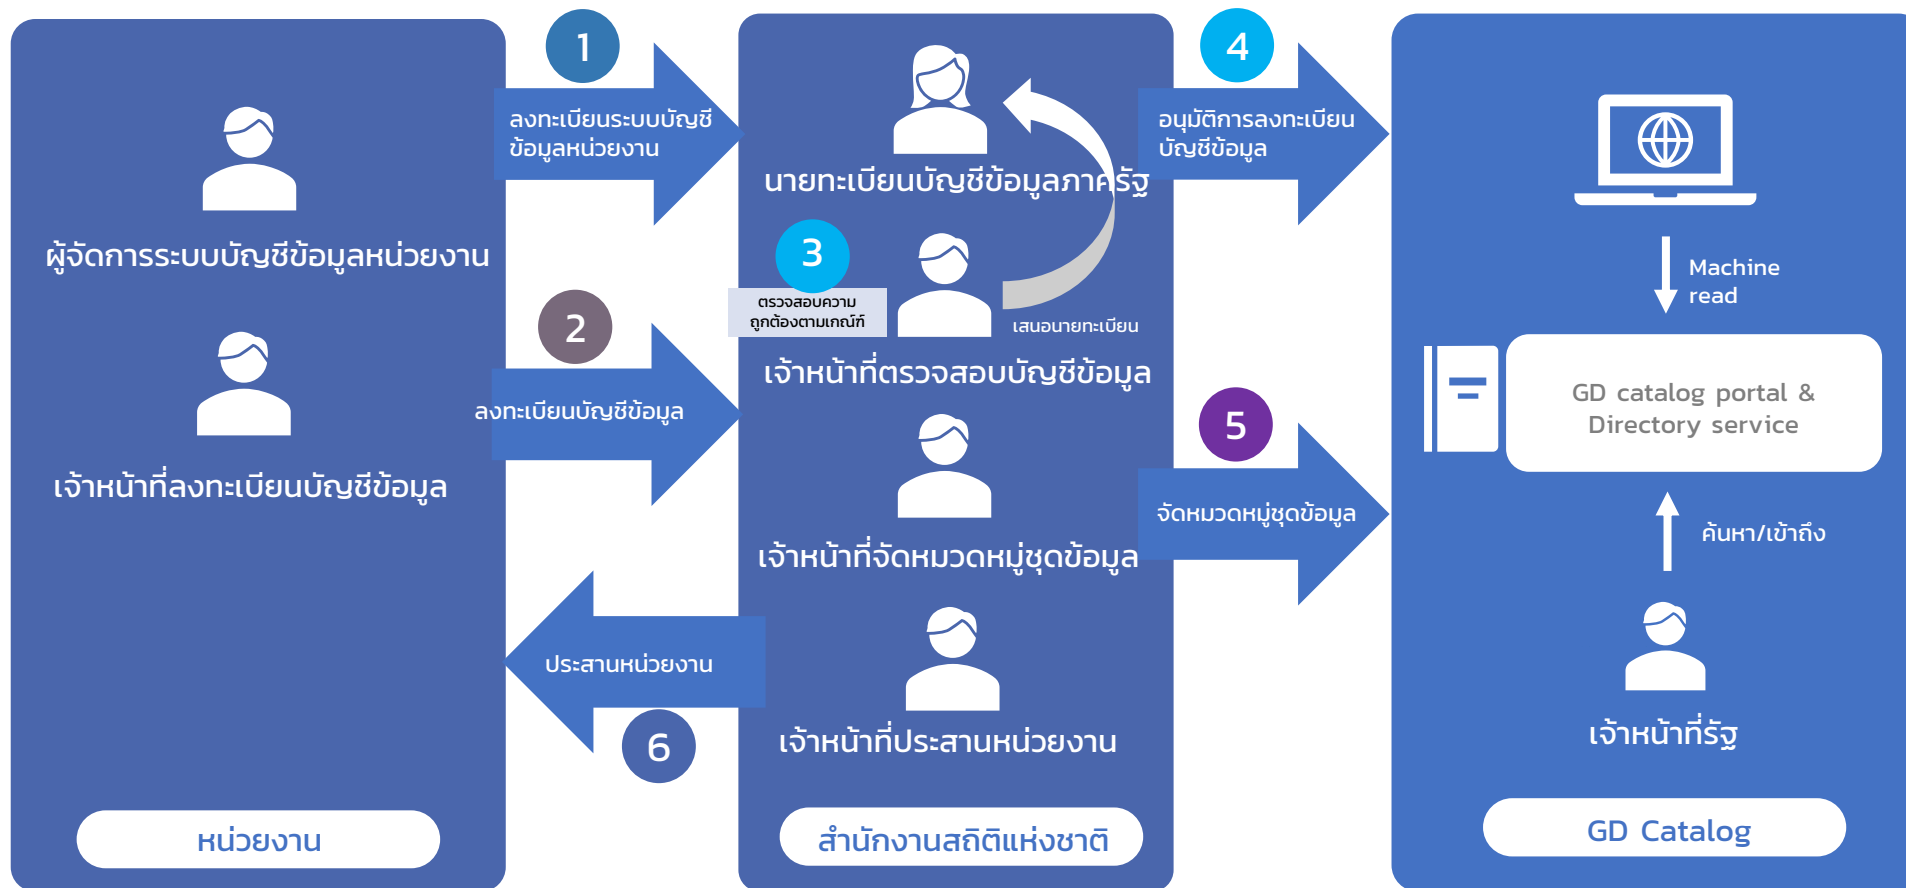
ผู้จัดการระบบบัญชีข้อมูลหน่วยงาน

เจ้าหน้าที่ลงทะเบียนบัญชีข้อมูล

หน่วยงาน

1

ลงทะเบียนระบบบัญชีข้อมูลหน่วยงาน

2

ลงทะเบียนบัญชีข้อมูล

ประสานหน่วยงาน

6

นายทะเบียนบัญชีข้อมูลภาครัฐ

3

ตรวจสอบความถูกต้องตามเกณฑ์

เสนอนายทะเบียน

เจ้าหน้าที่ตรวจสอบบัญชีข้อมูล

เจ้าหน้าที่จัดหมวดหมู่ชุดข้อมูล

เจ้าหน้าที่ประสานหน่วยงาน

สำนักงานสถิติแห่งชาติ

4

อนุมัติการลงทะเบียนบัญชีข้อมูล

5

จัดหมวดหมู่ชุดข้อมูล

Machine read

GD catalog portal & Directory service

ค้นหา/เข้าถึง

เจ้าหน้าที่รัฐ

GD Catalog